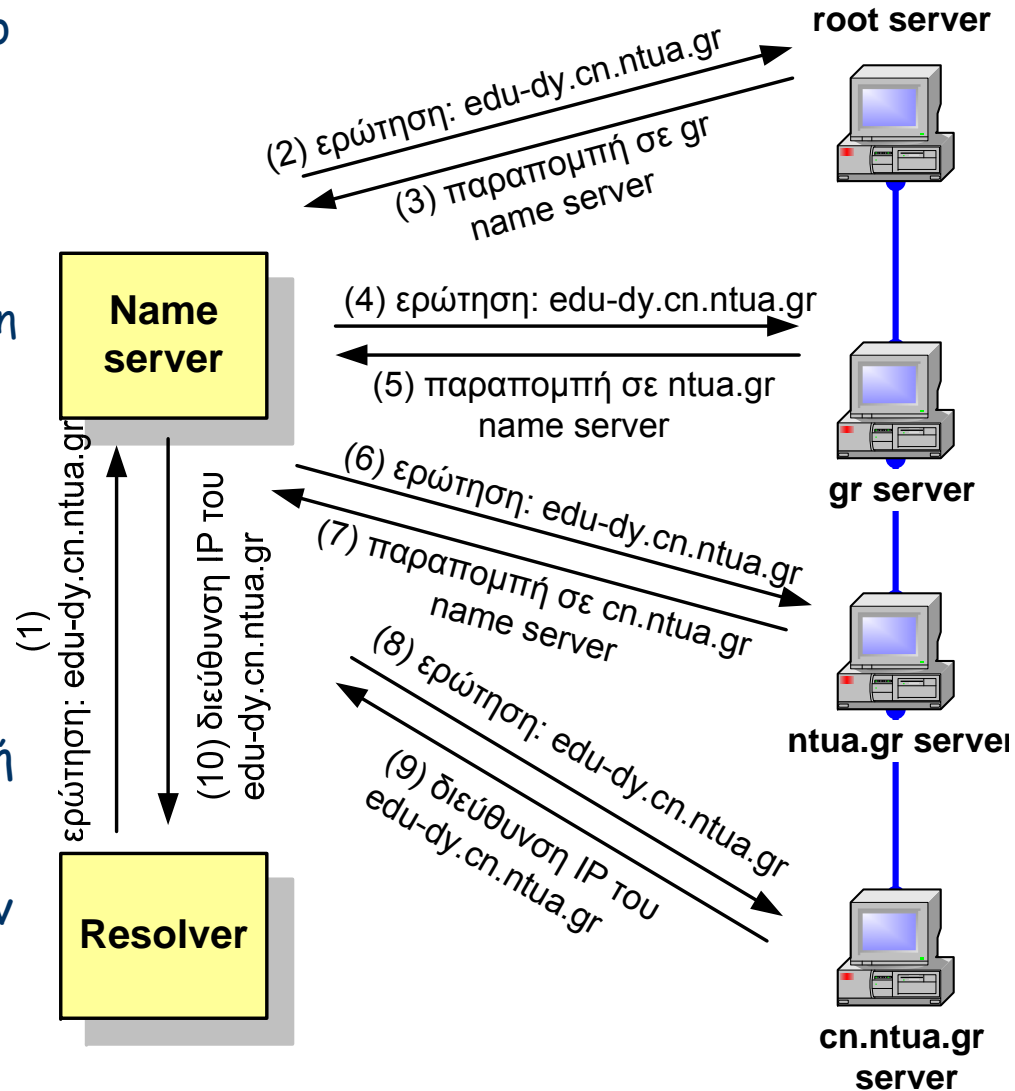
root server

(2) ερώτηση: edu-dy.cn.ntua.gr

(3) παραπομπή σε gr name server

Name server

(4) ερώτηση: edu-dy.cn.ntua.gr

(5) παραπομπή σε ntua.gr name server

gr server

(6) ερώτηση: edu-dy.cn.ntua.gr

(7) παραπομπή σε cn.ntua.gr name server

ntua.gr server

(8) ερώτηση: edu-dy.cn.ntua.gr

(9) διεύθυνση IP του edu-dy.cn.ntua.gr

(1) ερώτηση: edu-dy.cn.ntua.gr

(10) διεύθυνση IP του edu-dy.cn.ntua.gr

Resolver

cn.ntua.gr server